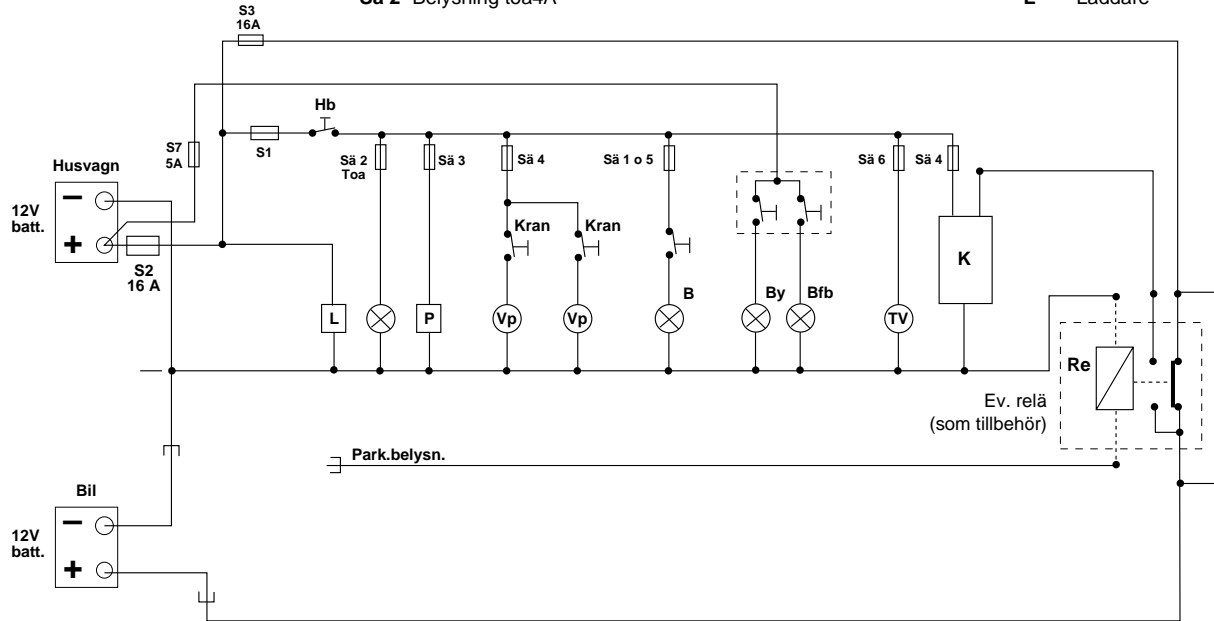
Sä 2 Belysning toa4A

L Laddare

S3
16A

Hb

S7
5A

S1

Sä 2
Toa

Sä 3

Sä 4

Sä 1 o 5

Sä 6

Sä 4

Husvagn

12V
batt.

Kran

Kran

K

S2
16 A

L

P

Vp

Vp

B

By

Bfb

TV

Re

Ev. relä
(som tillbehör)

Park.belysn.

Bil

12V
batt.